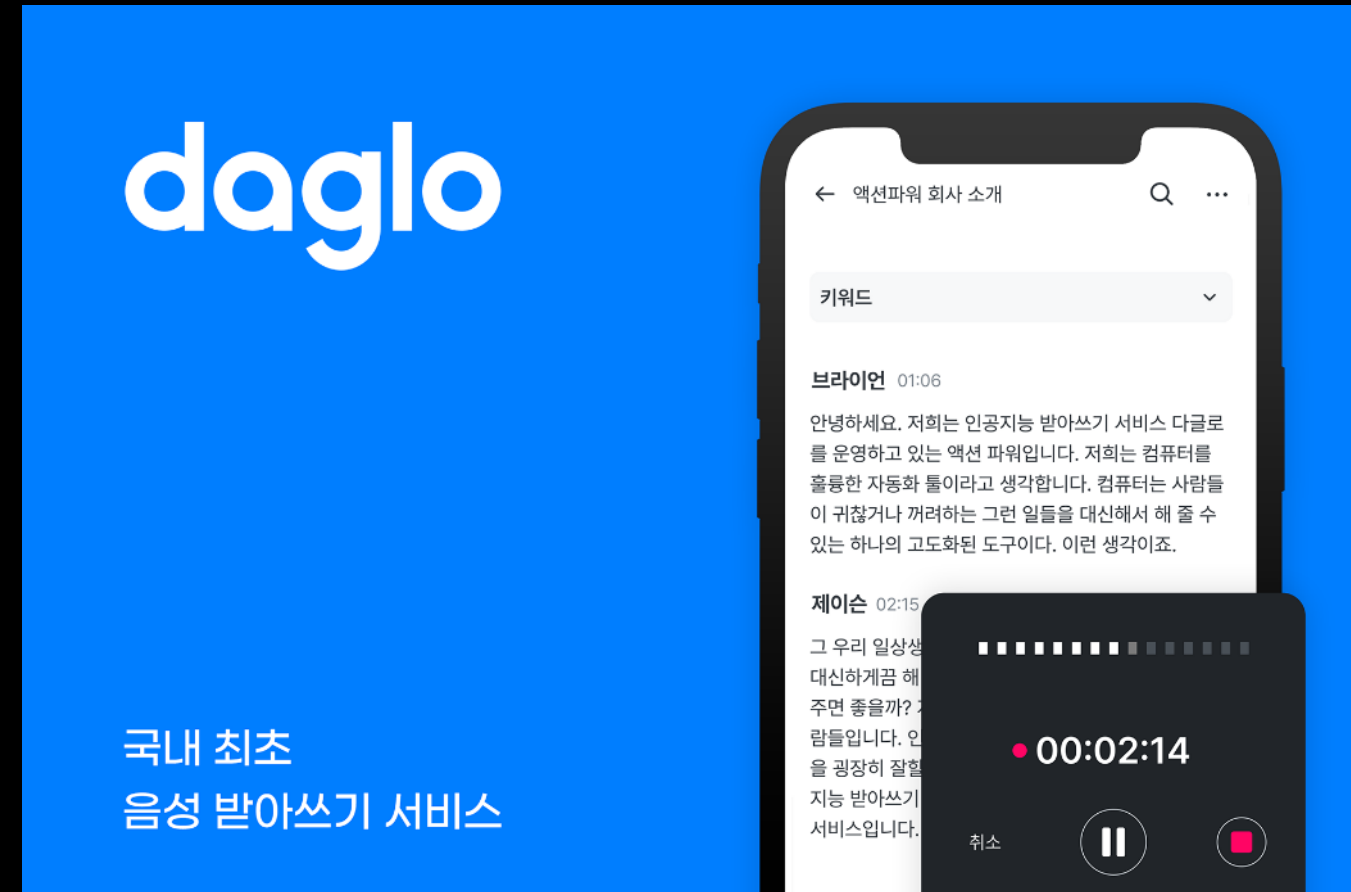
daglo

국내 최초
음성 받아쓰기 서비스

액션파워 회사 소개

키워드

브라이언 01:06

안녕하세요. 저희는 인공지능 받아쓰기 서비스 다글로를 운영하고 있는 액션 파워입니다. 저희는 컴퓨터를 훌륭한 자동화 툴이라고 생각합니다. 컴퓨터는 사람들이 귀찮거나 꺼려하는 그런 일들을 대신해서 해 줄 수 있는 하나의 고도화된 도구이다. 이런 생각이죠.

제이슨 02:15

그 우리 일상생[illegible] 대신하게끔 해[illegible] 주면 좋을까? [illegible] 람들입니다. 인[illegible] 을 굉장히 잘할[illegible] 지능 받아쓰기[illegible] 서비스입니다.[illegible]

00:02:14

취소